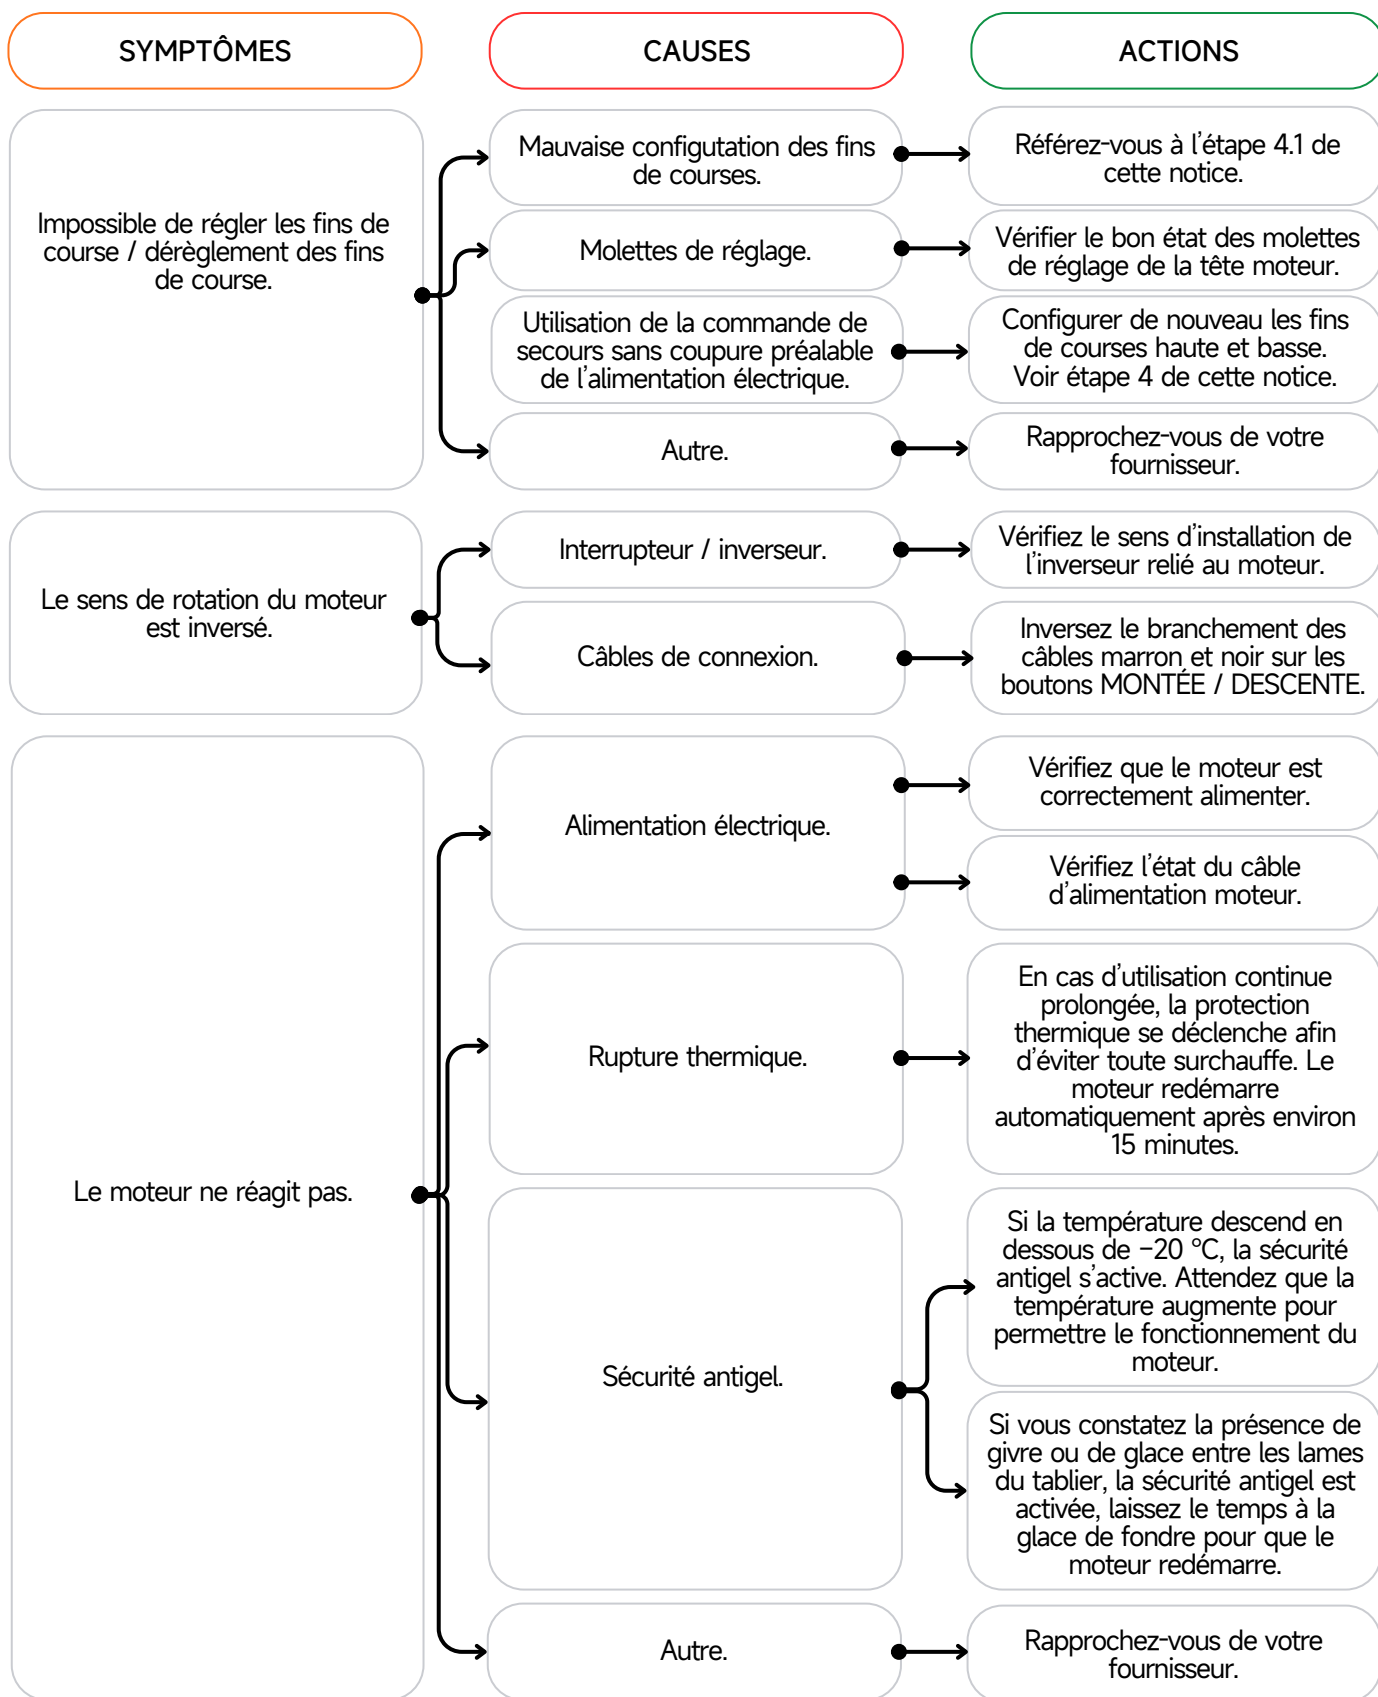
SYMPTÔMES

CAUSES

ACTIONS

Impossible de régler les fins de course / dérèglement des fins de course.

Mauvaise configutation des fins de courses.

Référez-vous à l'étape 4.1 de cette notice.

Molettes de réglage.

Vérifier le bon état des molettes de réglage de la tête moteur.

Utilisation de la commande de secours sans coupure préalable de l'alimentation électrique.

Configurer de nouveau les fins de courses haute et basse. Voir étape 4 de cette notice.

Autre.

Rapprochez-vous de votre fournisseur.

Le sens de rotation du moteur est inversé.

Interrupteur / inverseur.

Vérifiez le sens d'installation de l'inverseur relié au moteur.

Câbles de connexion.

Inversez le branchement des câbles marron et noir sur les boutons MONTÉE / DESCENTE.

Le moteur ne réagit pas.

Alimentation électrique.

Vérifiez que le moteur est correctement alimenter.

Vérifiez l'état du câble d'alimentation moteur.

Rupture thermique.

En cas d'utilisation continue prolongée, la protection thermique se déclenche afin d'éviter toute surchauffe. Le moteur redémarre automatiquement après environ 15 minutes.

Sécurité antigel.

Si la température descend en dessous de −20 °C, la sécurité antigel s'active. Attendez que la température augmente pour permettre le fonctionnement du moteur.

Si vous constatez la présence de givre ou de glace entre les lames du tablier, la sécurité antigel est activée, laissez le temps à la glace de fondre pour que le moteur redémarre.

Autre.

Rapprochez-vous de votre fournisseur.